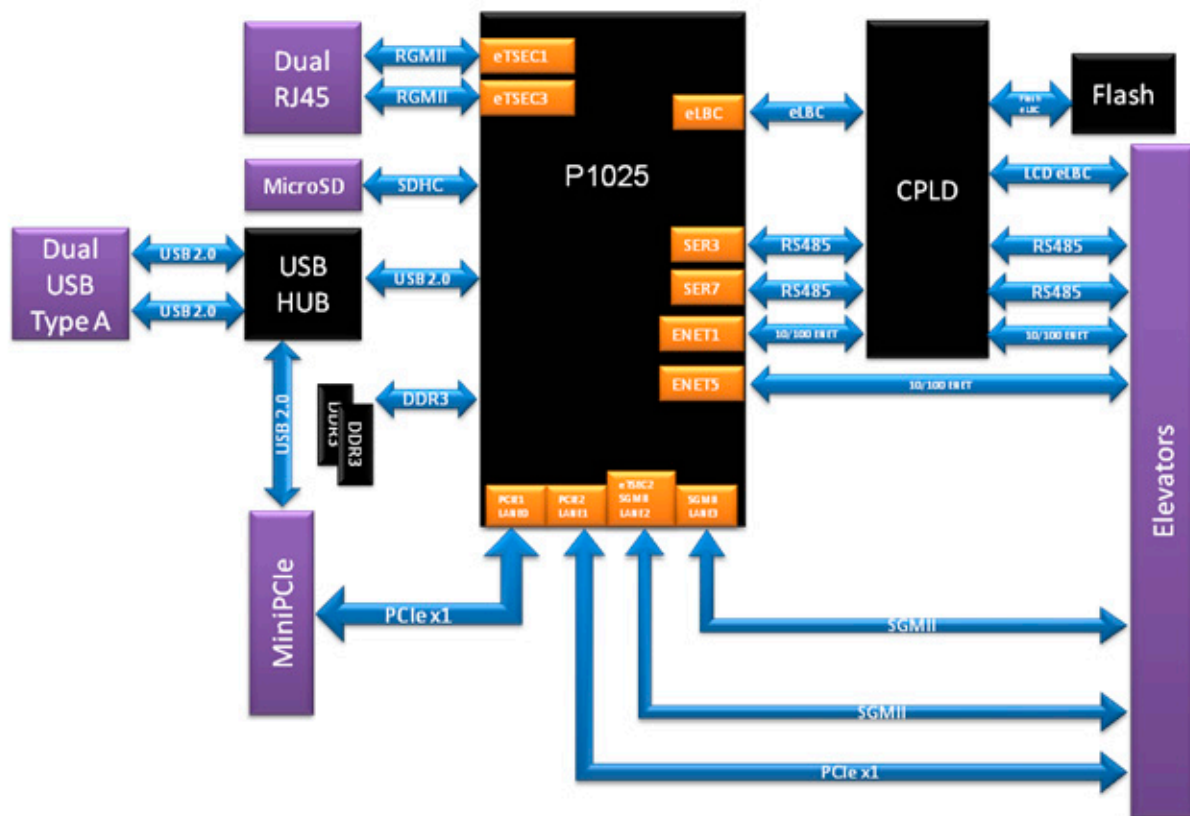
Dual RJ45

RGMII

RGMII

eTSEC1

eTSEC3

eLBC

eLBC

CPLD

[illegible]

Flash

MicroSD

SDHC

P1025

LCD eLBC

Dual USB Type A

USB 2.0

USB 2.0

USB HUB

USB 2.0

SER3

RS485

RS485

SER7

RS485

RS485

ENET1

10/100 ENET

10/100 ENET

ENET5

10/100 ENET

USB 2.0

DDR3

DDR3

DDR3

PCIE1 LANE0

PCIE2 LANE1

eTSEC2 SGMII LANE2

SGMII LANE3

Elevators

MiniPCIe

PCIe x1

SGMII

SGMII

PCIe x1